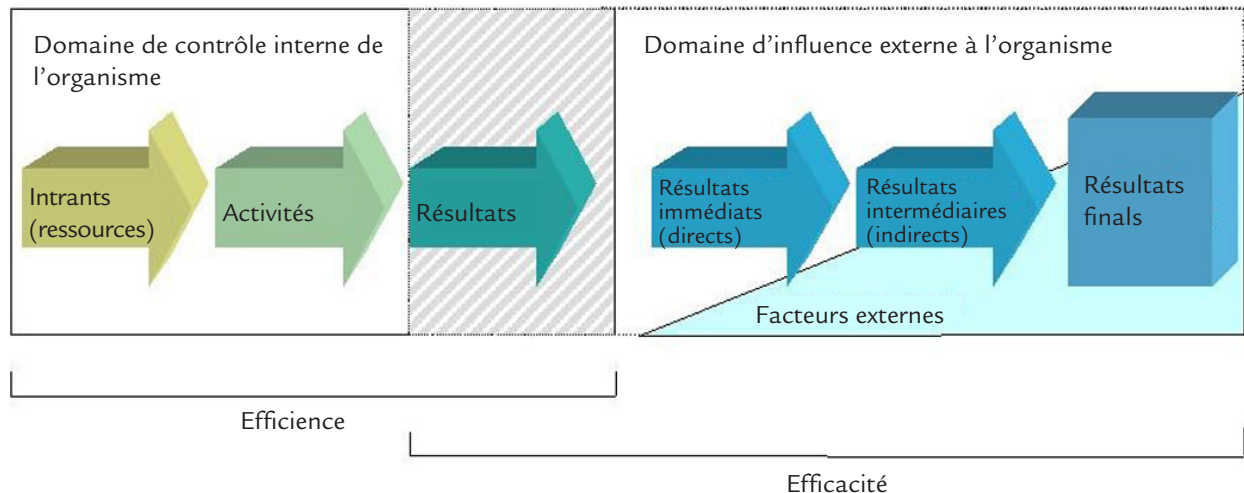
Domaine de contrôle interne de l'organisme

Domaine d'influence externe à l'organisme

Intrants (ressources)

Activités

Résultats

Résultats immédiats (directs)

Résultats intermédiaires (indirects)

Résultats finals

Facteurs externes

Efficience

Efficacité